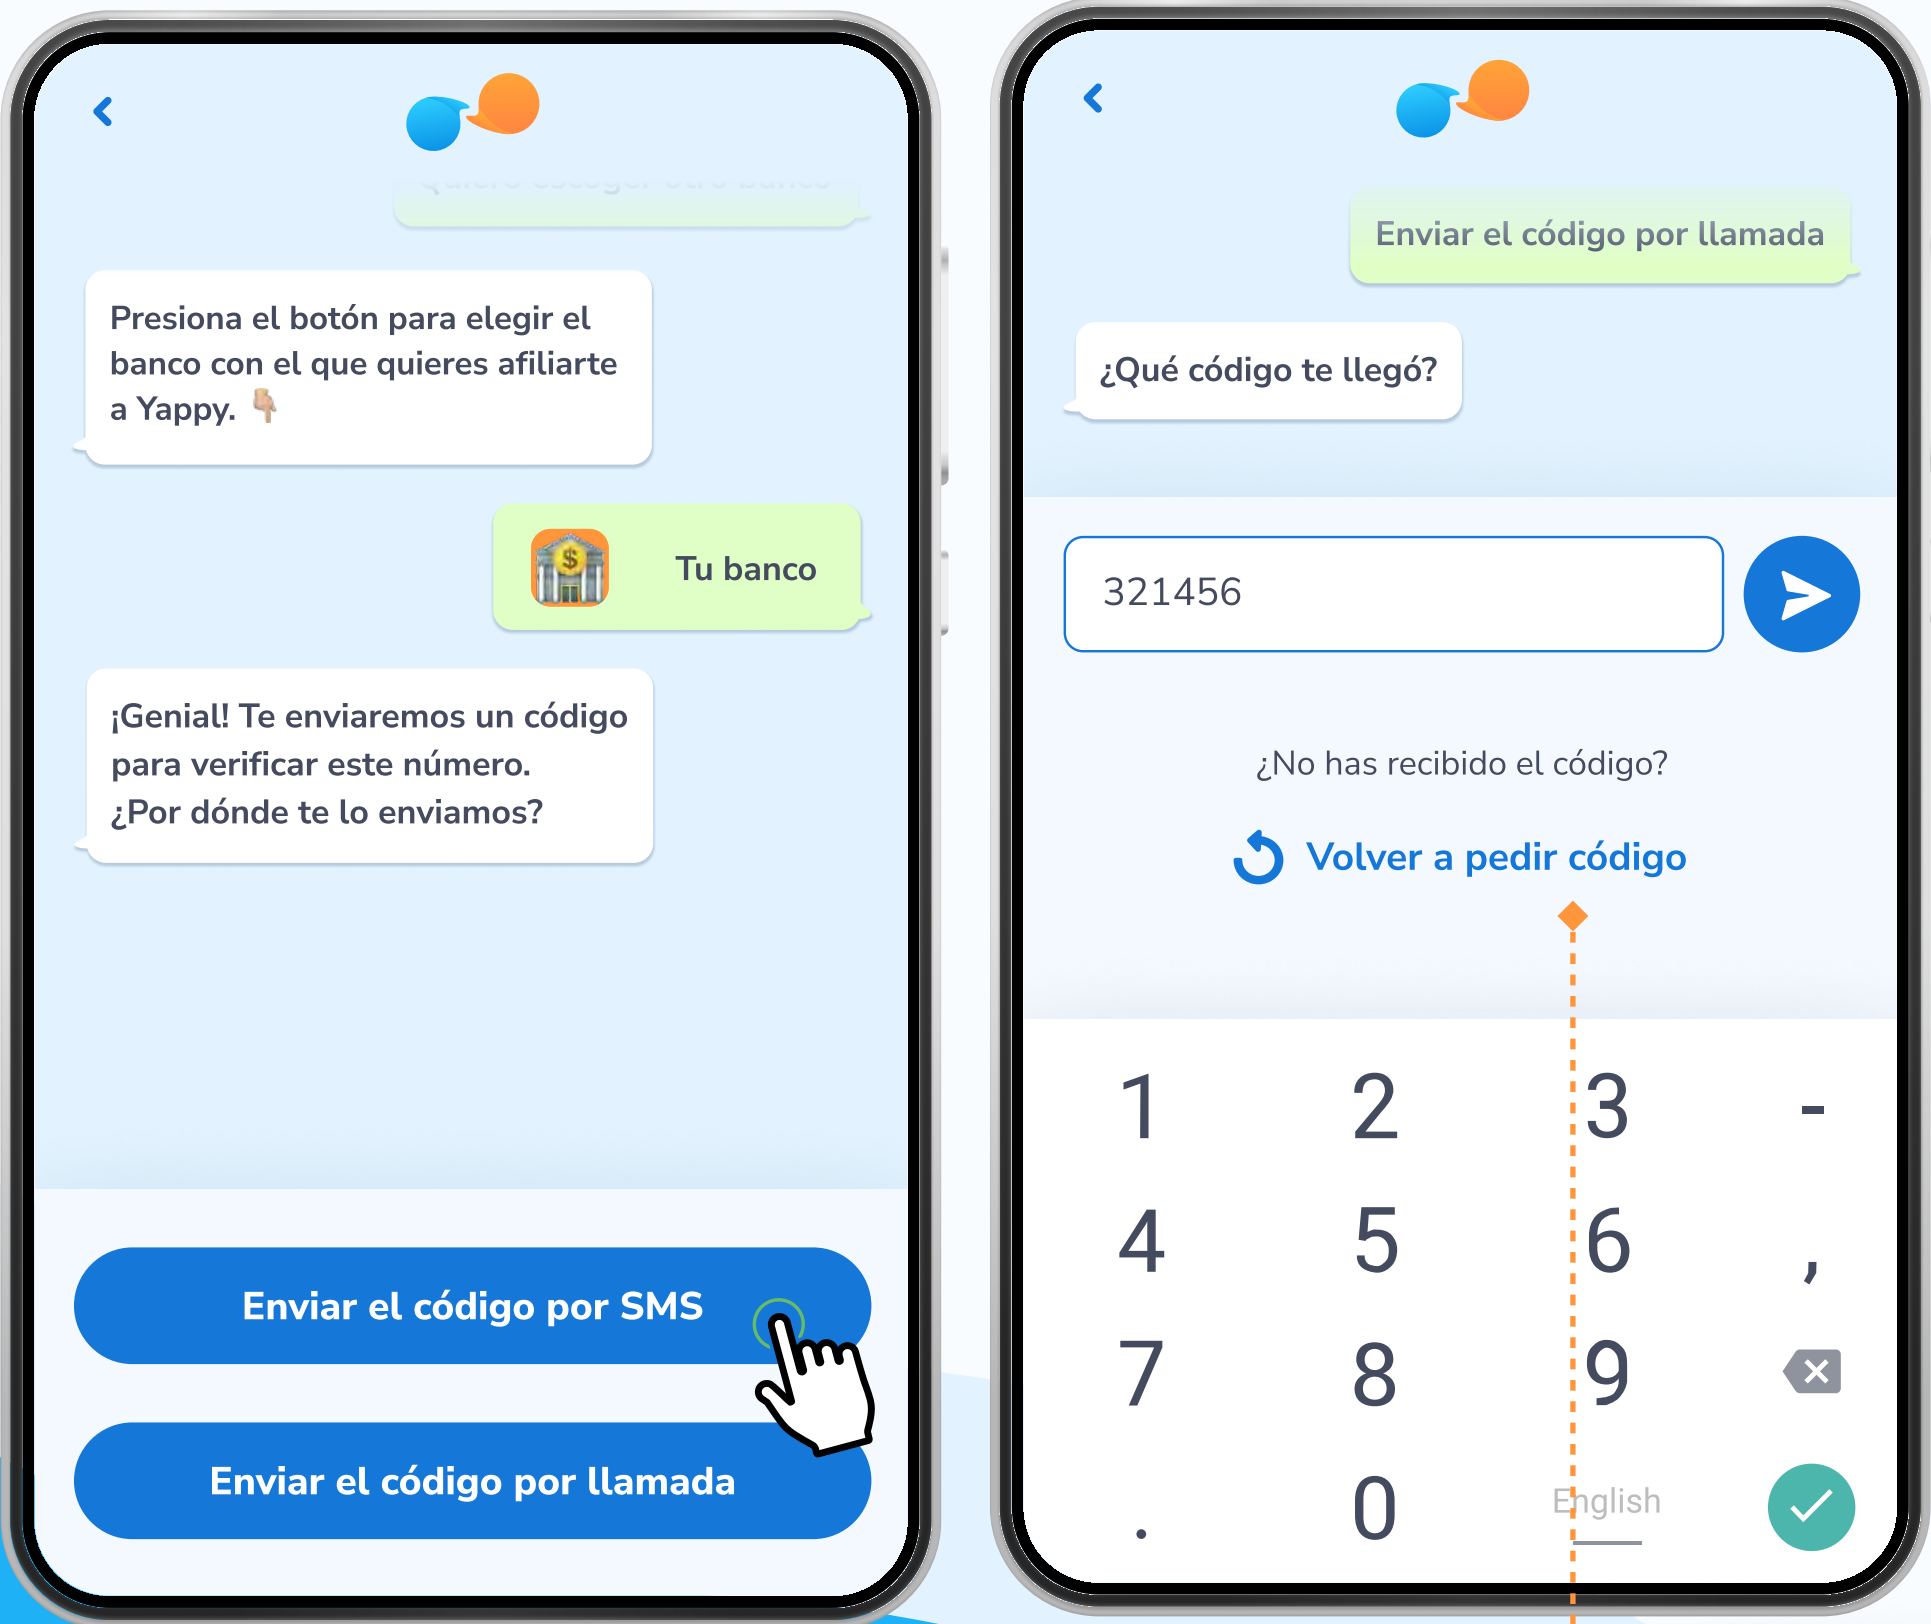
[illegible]

Presiona el botón para elegir el banco con el que quieres afiliarte a Yappy.

Tu banco

¡Genial! Te enviaremos un código para verificar este número. ¿Por dónde te lo enviamos?

Enviar el código por SMS

Enviar el código por llamada

Enviar el código por llamada

¿Qué código te llegó?

321456

¿No has recibido el código?

Volver a pedir código

1 2 3 -
4 5 6 ,
7 8 9
. 0 English